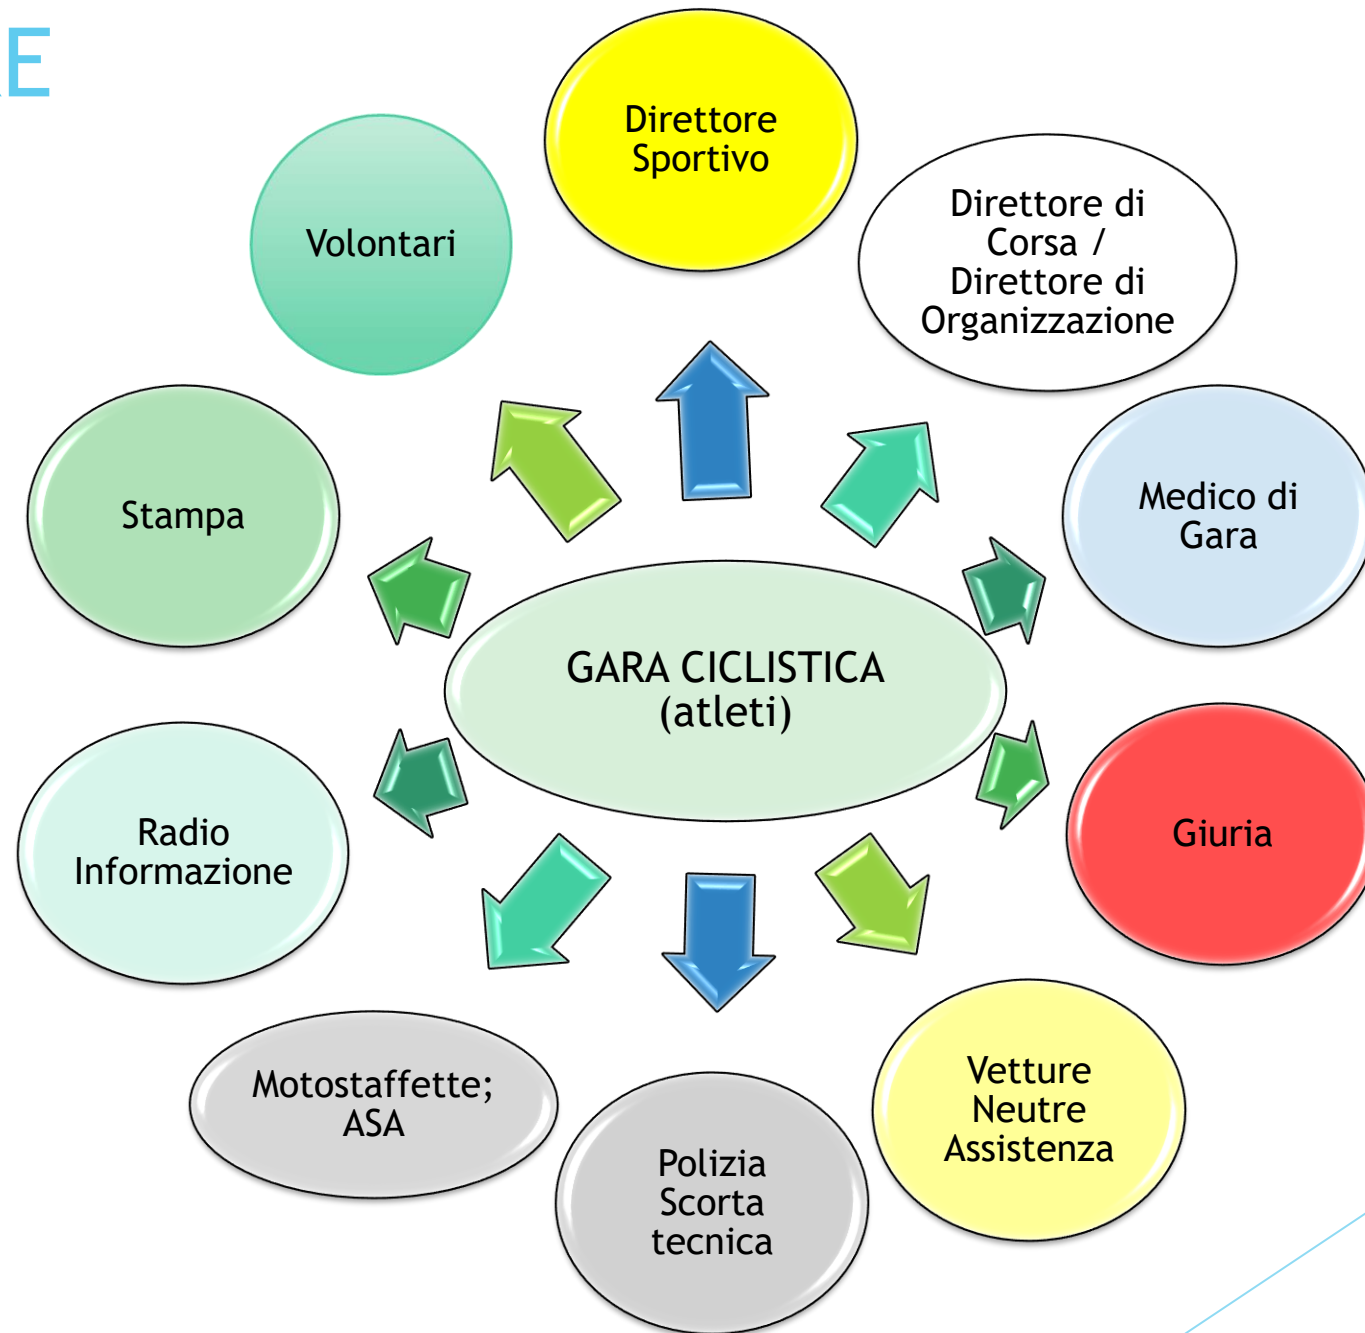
E

Direttore Sportivo

Volontari

Direttore di Corsa / Direttore di Organizzazione

Stampa

Medico di Gara

GARA CICLISTICA (atleti)

Radio Informazione

Giuria

Motostaffette; ASA

Vetture Neutre Assistenza

Polizia Scorta tecnica